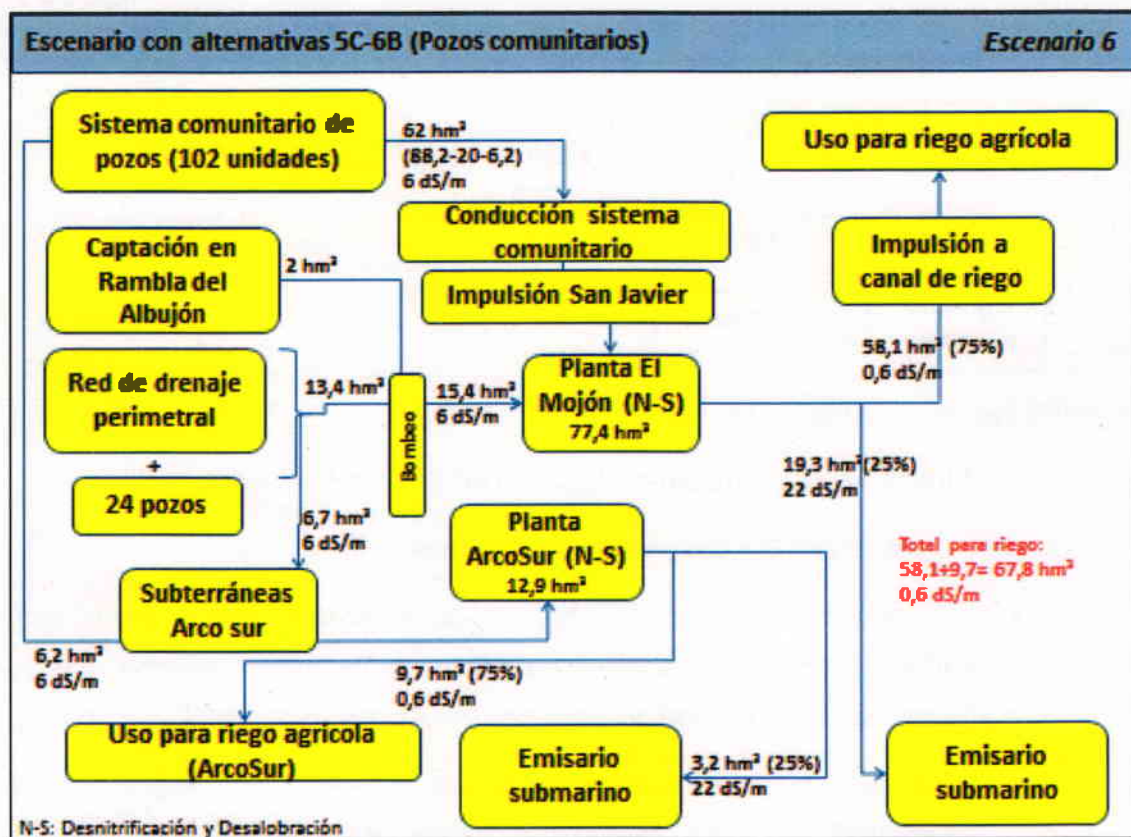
Escenario con alternativas 5C-6B (Pozos comunitarios)

Escenario 6

Sistema comunitario de pozos (102 unidades)

62 hm³
(88,2-20-6,2)
6 dS/m

Uso para riego agrícola

Conducción sistema comunitario

Captación en Rambla del Albujón

2 hm³

Impulsión San Javier

Impulsión a canal de riego

58,1 hm³ (75%)
0,6 dS/m

Red de drenaje perimetral

+

24 pozos

13,4 hm³

Bombeo

15,4 hm³
6 dS/m

Planta El Mojón (N-S)
77,4 hm³

19,3 hm³ (25%)
22 dS/m

6,7 hm³
6 dS/m

Planta ArcoSur (N-S)
12,9 hm³

Total para riego:
58,1+9,7= 67,8 hm³
0,6 dS/m

Subterráneas Arco sur

6,2 hm³
6 dS/m

9,7 hm³ (75%)
0,6 dS/m

Uso para riego agrícola (ArcoSur)

Emisario submarino

3,2 hm³ (25%)
22 dS/m

Emisario submarino

N-S: Desnitrificación y Desalobración